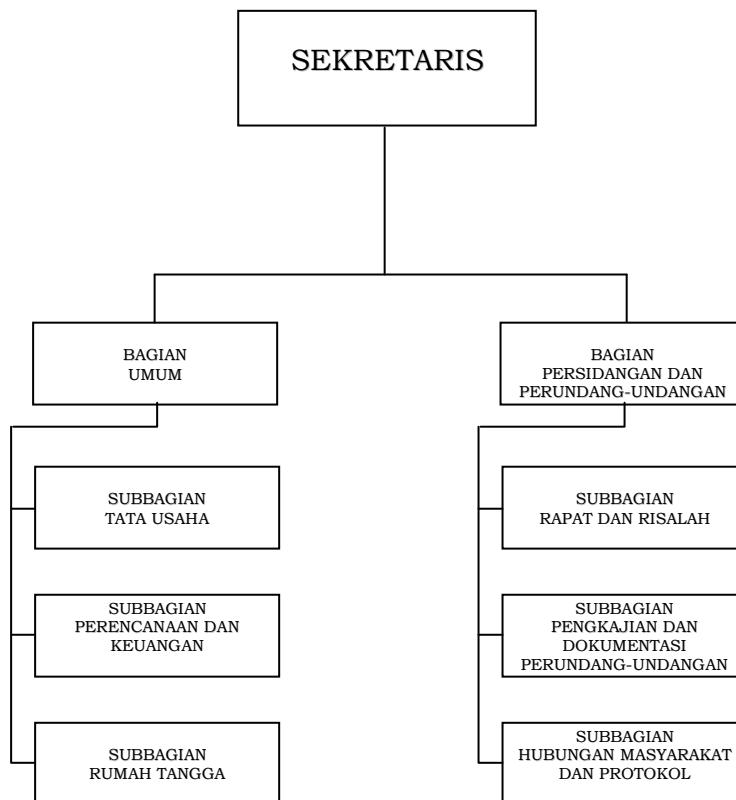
SEKRETARIS

BAGIAN
UMUM

BAGIAN
PERSIDANGAN DAN
PERUNDANG-UNDANGAN

SUBBAGIAN
TATA USAHA

SUBBAGIAN
PERENCANAAN DAN
KEUANGAN

SUBBAGIAN
RUMAH TANGGA

SUBBAGIAN
RAPAT DAN RISALAH

SUBBAGIAN
PENGKAJIAN DAN
DOKUMENTASI
PERUNDANG-UNDANGAN

SUBBAGIAN
HUBUNGAN MASYARAKAT
DAN PROTOKOL